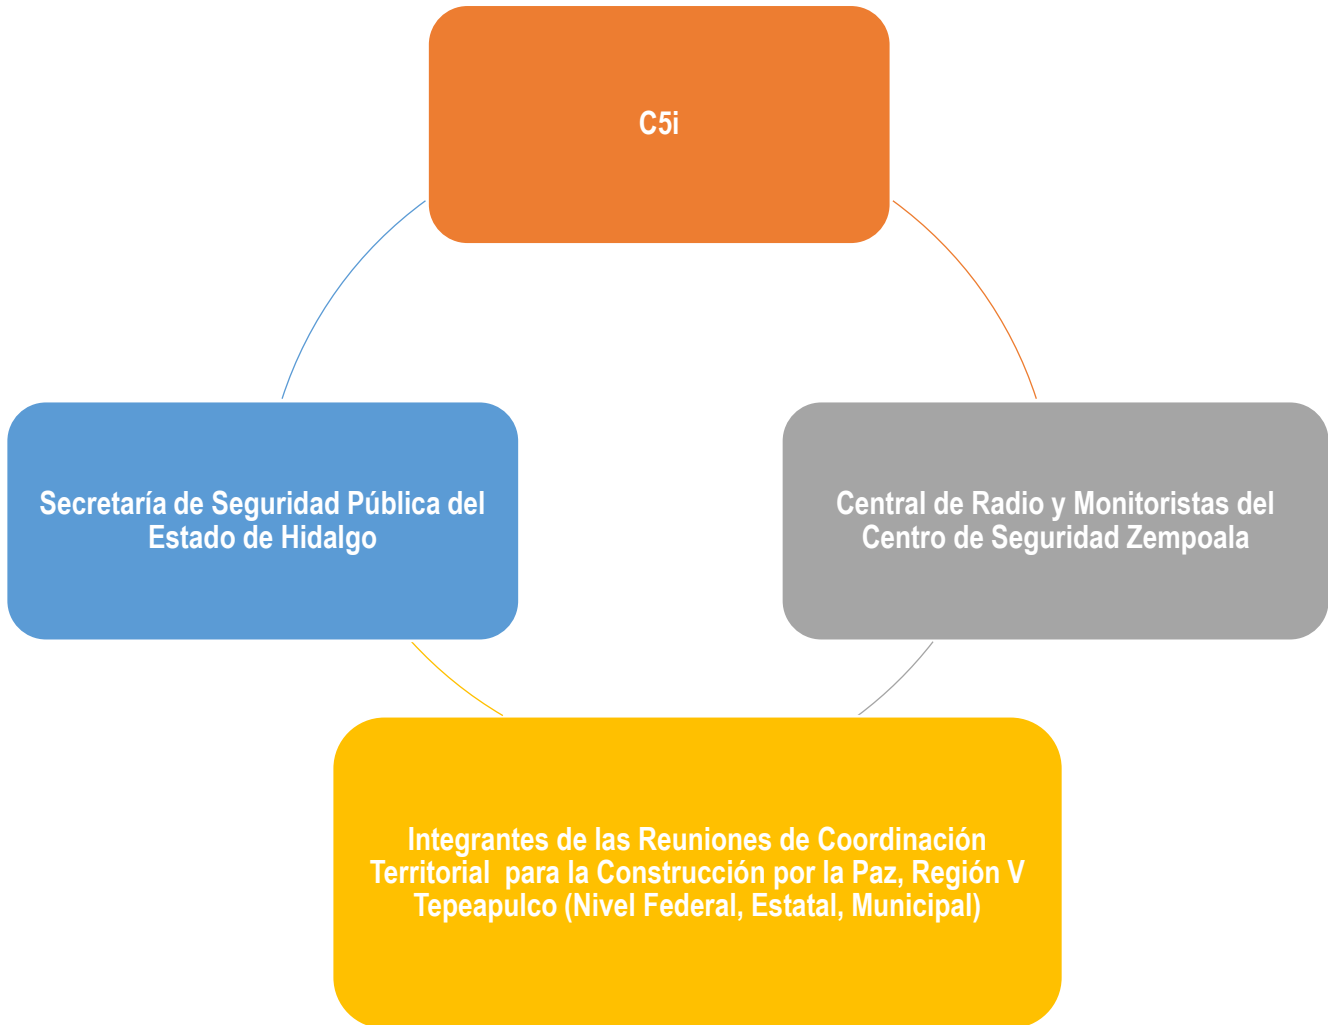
C5i

Secretaría de Seguridad Pública del Estado de Hidalgo

Central de Radio y Monitoristas del Centro de Seguridad Zempoala

Integrantes de las Reuniones de Coordinación Territorial para la Construcción por la Paz, Región V Tepeapulco (Nivel Federal, Estatal, Municipal)